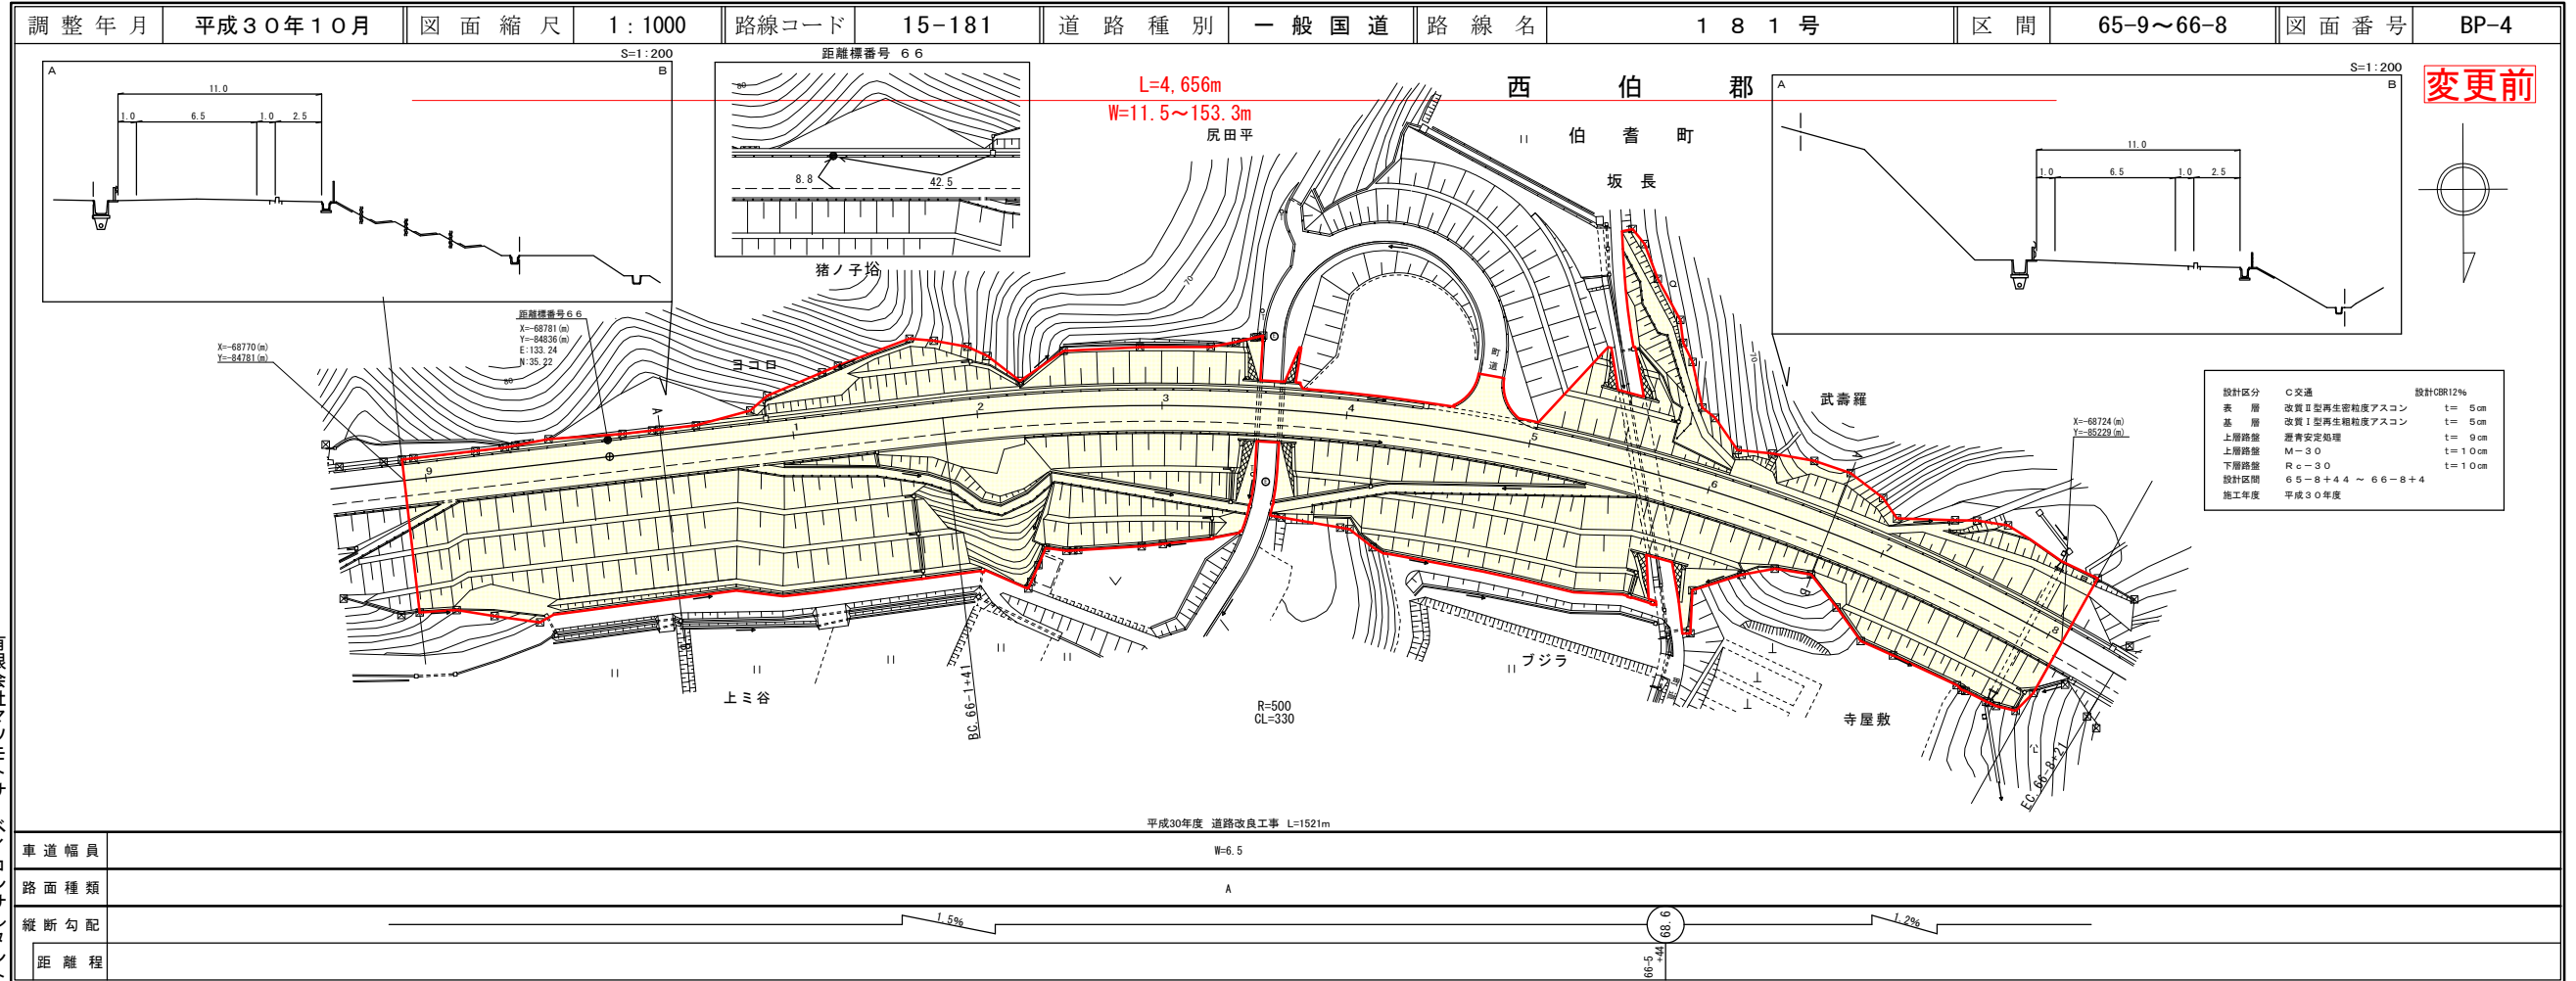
| 調整年月 | 平成３０年１０月 | 図面縮尺 | 1：1000 | 路線コード | 15-181 | 道路種別 | 一般国道 | 路線名 | １８１号 | 区間 | 65-9～66-8 | 図面番号 | BP-4 |
|---|---|---|---|---|---|---|---|---|---|---|---|---|---|

S=1:200
A B
11.0
1.0 6.5 1.0 2.5

距離標番号 ６６
8.8 42.5
猪ノ子迫

L=4,656m
W=11.5～153.3m
尻田平

西 伯 郡
伯 耆 町
坂長

S=1:200
A B
11.0
1.0 6.5 1.0 2.5

変更前

X=-68770(m)
Y=-84781(m)

距離標番号６６
X=-68781(m)
Y=-84836(m)
E:133.24
N:35.22

ヨコロ

町道

武壽羅

| 設計区分 | Ｃ交通 | 設計CBR12% |
|---|---|---|
| 表層 | 改質Ⅱ型再生密粒度アスコン | t= 5cm |
| 基層 | 改質Ⅰ型再生粗粒度アスコン | t= 5cm |
| 上層路盤 | 瀝青安定処理 | t= 9cm |
| 上層路盤 | Ｍ－３０ | t=10cm |
| 下層路盤 | Ｒｃ－３０ | t=10cm |
| 設計区間 | ６５－８＋４４ ～ ６６－８＋４ | |
| 施工年度 | 平成３０年度 | |

X=-68724(m)
Y=-85229(m)

1 2 3 4 5 6 7 8 9

上ミ谷
BC.66-1+41
R=500
CL=330
ブジラ
寺屋敷
EC.66-8+21

平成30年度 道路改良工事 L=1521m

車道幅員 W=6.5
路面種類 A
縦断勾配 1.5% 68.6 1.2%
距離程 66-5+44